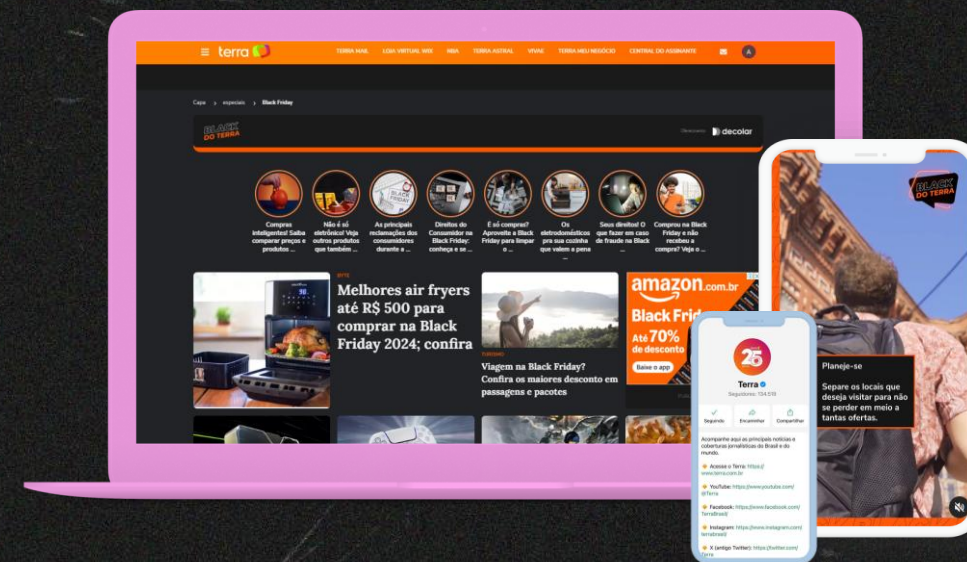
terra

TERRA MAIL LOJA VIRTUAL MIX RBA TERRA ASTRAL VIVAI TERRA MEU NEGÓCIO CENTRAL DO ASSINANTE

Capa > especiais > Black Friday

BLACK DO TERRA

Oferecido: decolar

Compras inteligentes! Saiba comparar preços e produtos ...

Não é só eletrônico! Veja outros produtos que também ...

As principais reclamações dos consumidores durante a ...

Direitos do Consumidor na Black Friday: conheça e se ...

É só comprar? Aproveite a Black Friday para limpar o ...

Os eletrodomésticos pra sua cozinha que valem a pena ...

Seus direitos! O que fazer em caso de fraude na Black ...

Comprou na Black Friday e não recebeu a compra? Veja o ...

BYTE

Melhores air fryers até R$ 500 para comprar na Black Friday 2024; confira

TURISMO

Viagem na Black Friday? Confira os maiores desconto em passagens e pacotes

amazon.com.br

Black Friday

Até 70% de desconto

Baixe o app

BLACK DO TERRA

Planeje-se

Separe os locais que deseja visitar para não se perder em meio a tantas ofertas.

25

Terra

Seguidores: 134.519

Seguindo Encaminhar Compartilhar

Acompanhe aqui as principais notícias e coberturas jornalísticas do Brasil e do mundo.

Acesse o Terra: https://www.terra.com.br

YouTube: https://www.youtube.com/@Terra

Facebook: https://www.facebook.com/TerraBrasil

Instagram: https://www.instagram.com/terrabrasil

X (antigo Twitter): https://twitter.com/terra